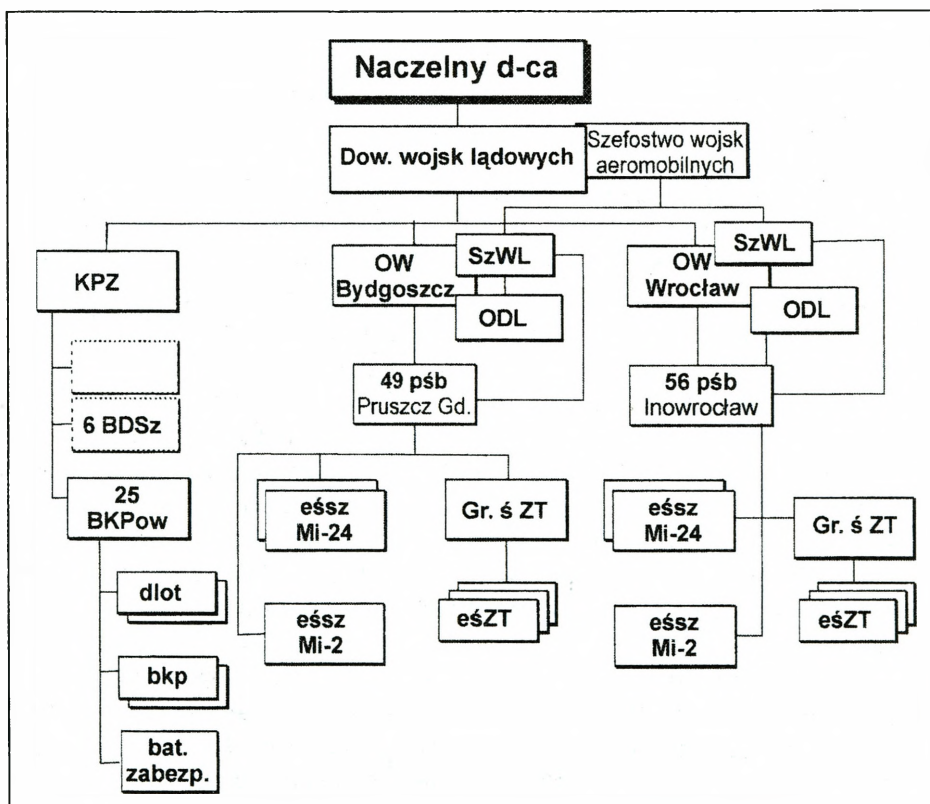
Naczelny d-ca

Dow. wojsk lądowych

Szefostwo wojsk aeromobilnych

KPZ

6 BDSz

25 BKPow

dlot

bkp

bat. zabezp.

OW Bydgoszcz

SzWL

ODL

49 pśb Pruszcz Gd.

eśsz Mi-24

eśsz Mi-2

Gr. ś ZT

eśZT

OW Wrocław

SzWL

ODL

56 pśb Inowrocław

eśsz Mi-24

eśsz Mi-2

Gr. ś ZT

eśZT